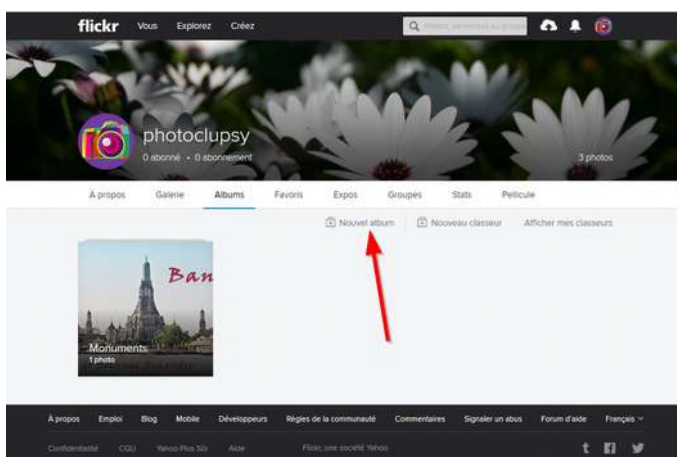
flickr Vous Explorez Créez

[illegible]

photoclupsy
0 abonné • 0 abonnement

3 photos

À propos Galerie Albums Favoris Expos Groupes Stats Pellicule

Nouvel album Nouveau classeur Afficher mes classeurs

Ban

Monuments
1 photo

À propos Emploi Blog Mobile Développeurs Règles de la communauté Commentaires Signaler un abus Forum d'aide Français

Confidentialité CGU Yahoo Plus Sûr Aide Flickr, une société Yahoo